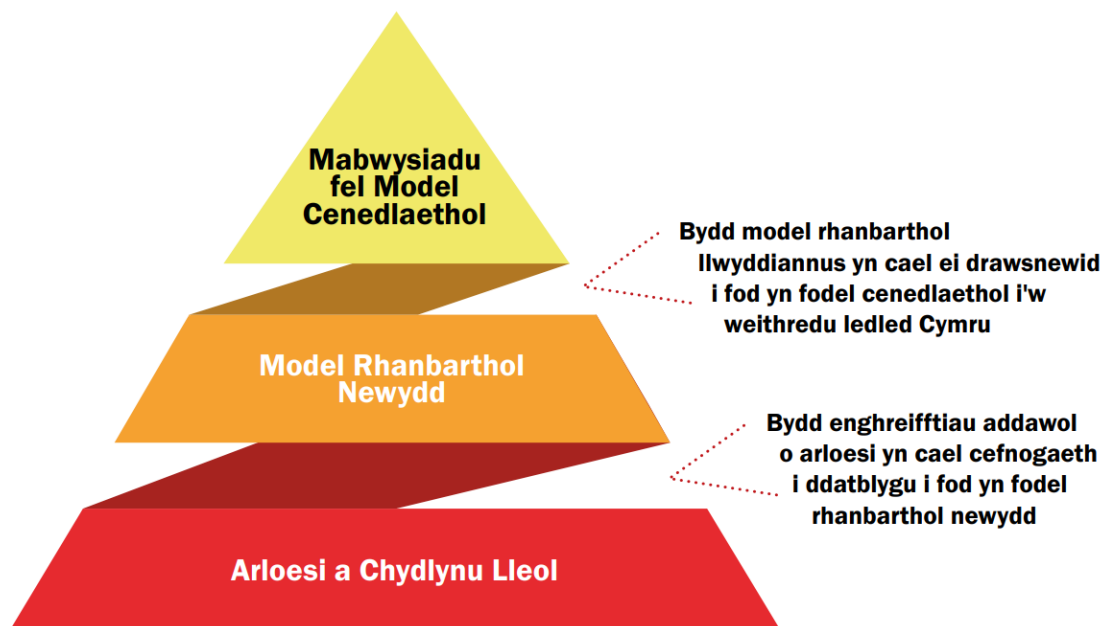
Mabwysiadu fel Model Cenedlaethol

Bydd model rhanbarthol llwyddiannus yn cael ei drawsnewid i fod yn fodel cenedlaethol i'w weithredu ledled Cymru

Model Rhanbarthol Newydd

Bydd enghreifftiau addawol o arloesi yn cael cefnogaeth i ddatblygu i fod yn fodel rhanbarthol newydd

Arloesi a Chydlynu Lleol